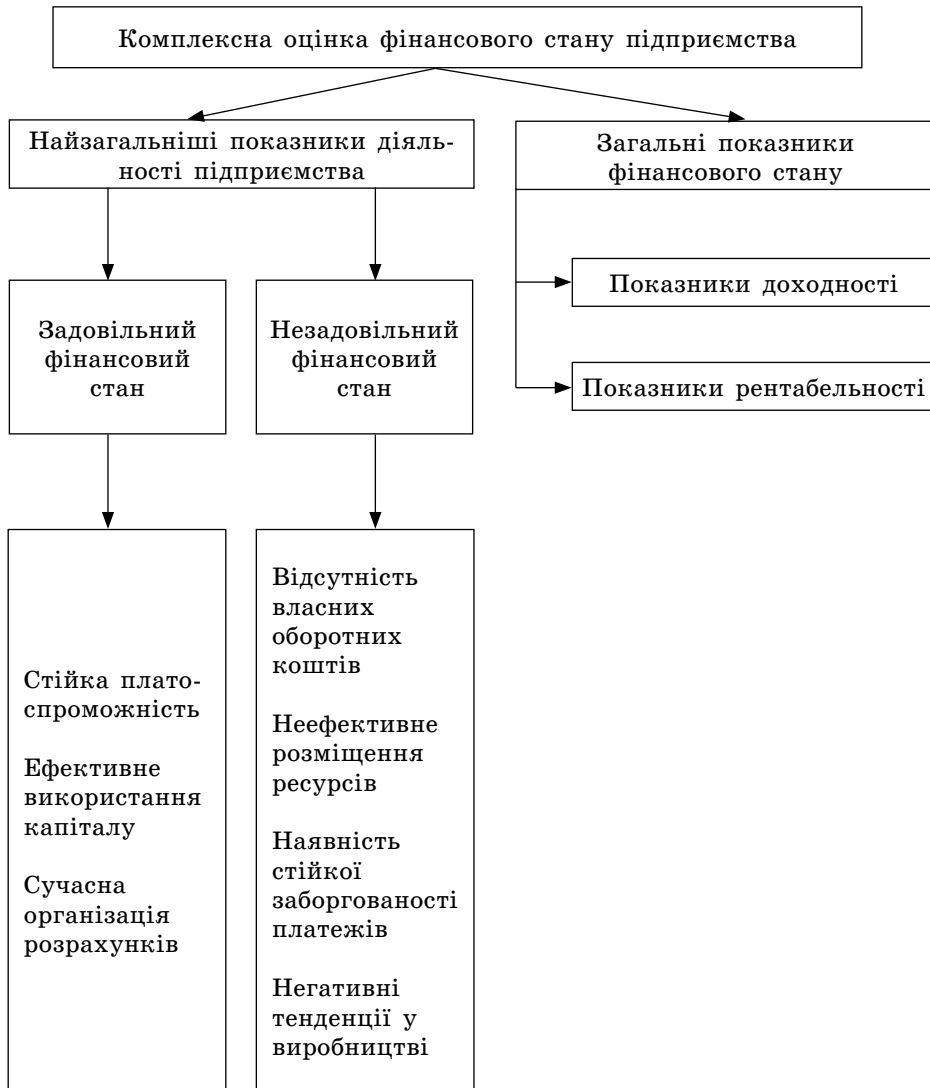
Комплексна оцінка фінансового стану підприємства

Найзагальніші показники діяльності підприємства

Загальні показники фінансового стану

Показники доходності

Показники рентабельності

Задовільний фінансовий стан

Незадовільний фінансовий стан

Стійка платоспроможність

Ефективне використання капіталу

Сучасна організація розрахунків

Відсутність власних оборотних коштів

Неефективне розміщення ресурсів

Наявність стійкої заборгованості платежів

Негативні тенденції у виробництві